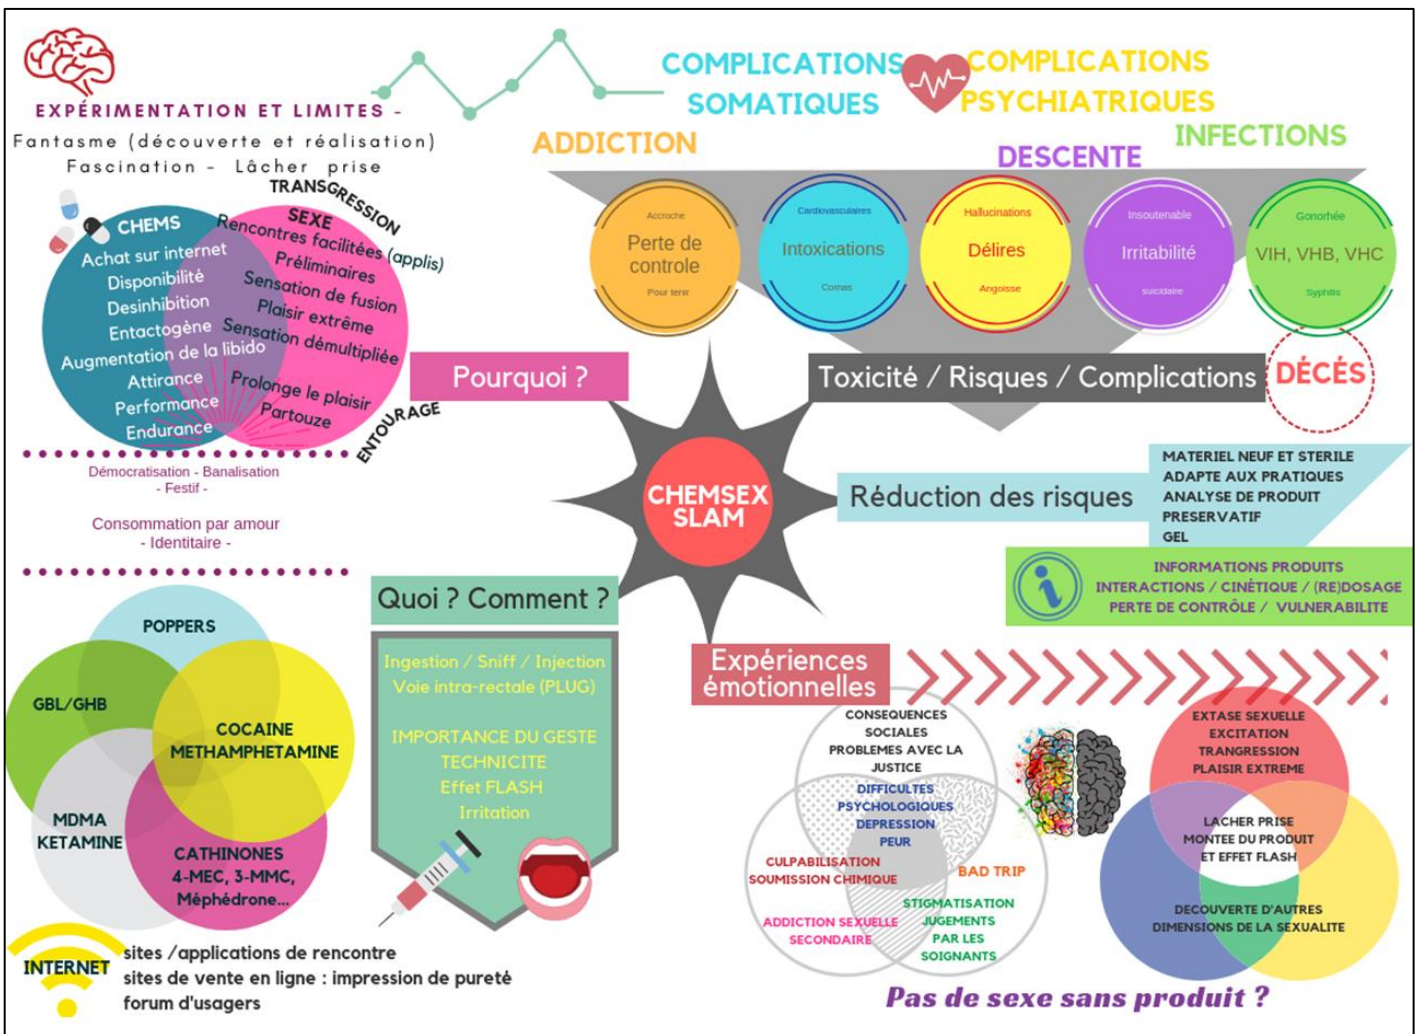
EXPÉRIMENTATION ET LIMITES -
Fantasme (découverte et réalisation)
Fascination - Lâcher prise

TRANSGRESSION

CHEMS
Achat sur internet
Disponibilité
Desinhibition
Entactogène
Augmentation de la libido
Attirance
Performance
Endurance

SEXE
Rencontres facilitées (applis)
Préliminaires
Sensation de fusion
Plaisir extrême
Sensation démultipliée
Prolonge le plaisir
Partouze

ENTOURAGE

Démocratisation - Banalisation
- Festif -

Consommation par amour
- Identitaire -

COMPLICATIONS SOMATIQUES
COMPLICATIONS PSYCHIATRIQUES
ADDICTION
DESCENTE
INFECTIONS

Accroche
Perte de controle
Pour tenir

Cardiovasculaires
Intoxications
Comas

Hallucinations
Délires
Angoisse

Insoutenable
Irritabilité
suicidaire

Gonorhée
VIH, VHB, VHC
Syphilis

Pourquoi ?

Toxicité / Risques / Complications

DÉCÉS

CHEMSEX
SLAM

Réduction des risques

MATERIEL NEUF ET STERILE
ADAPTE AUX PRATIQUES
ANALYSE DE PRODUIT
PRESERVATIF
GEL

INFORMATIONS PRODUITS
INTERACTIONS / CINÉTIQUE / (RE)DOSAGE
PERTE DE CONTRÔLE / VULNERABILITE

POPPERS
GBL/GHB
COCAINE
METHAMPHETAMINE
MDMA
KETAMINE
CATHINONES
4-MEC, 3-MMC,
Méphédrone...

Quoi ? Comment ?

Ingestion / Sniff / Injection
Voie intra-rectale (PLUG)

IMPORTANCE DU GESTE
TECHNICITE
Effet FLASH
Irritation

Expériences émotionnelles

CONSEQUENCES SOCIALES
PROBLEMES AVEC LA JUSTICE
DIFFICULTES PSYCHOLOGIQUES
DEPRESSION
PEUR
CULPABILISATION
SOUMISSION CHIMIQUE
BAD TRIP
STIGMATISATION
JUGEMENTS
PAR LES SOIGNANTS
ADDICTION SEXUELLE SECONDAIRE

EXTASE SEXUELLE
EXCITATION
TRANGRESSION
PLAISIR EXTREME
LACHER PRISE
MONTEE DU PRODUIT
ET EFFET FLASH
DECOUVERTE D'AUTRES DIMENSIONS DE LA SEXUALITE

INTERNET
sites /applications de rencontre
sites de vente en ligne : impression de pureté
forum d'usagers

Pas de sexe sans produit ?